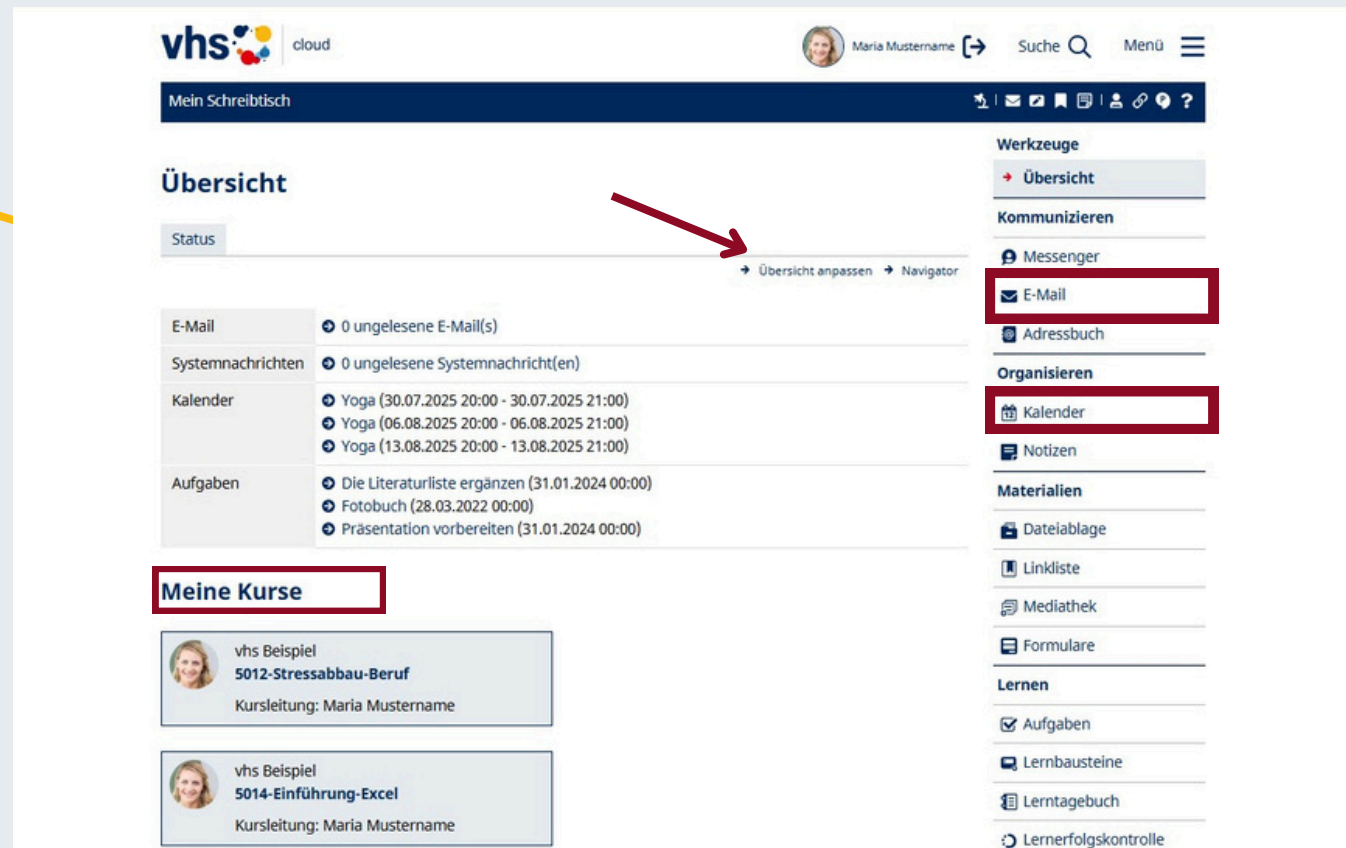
vhs cloud

Maria Mustername

Suche

Menü

Mein Schreibtisch

Übersicht

Status

Übersicht anpassen Navigator

| E-Mail | 0 ungelesene E-Mail(s) |
|---|---|
| Systemnachrichten | 0 ungelesene Systemnachricht(en) |
| Kalender | Yoga (30.07.2025 20:00 - 30.07.2025 21:00)<br>Yoga (06.08.2025 20:00 - 06.08.2025 21:00)<br>Yoga (13.08.2025 20:00 - 13.08.2025 21:00) |
| Aufgaben | Die Literaturliste ergänzen (31.01.2024 00:00)<br>Fotobuch (28.03.2022 00:00)<br>Präsentation vorbereiten (31.01.2024 00:00) |

Meine Kurse

vhs Beispiel
5012-Stressabbau-Beruf
Kursleitung: Maria Mustername

vhs Beispiel
5014-Einführung-Excel
Kursleitung: Maria Mustername

Werkzeuge
Übersicht
Kommunizieren
Messenger
E-Mail
Adressbuch
Organisieren
Kalender
Notizen
Materialien
Dateiablage
Linkliste
Mediathek
Formulare
Lernen
Aufgaben
Lernbausteine
Lerntagebuch
Lernerfolgskontrolle